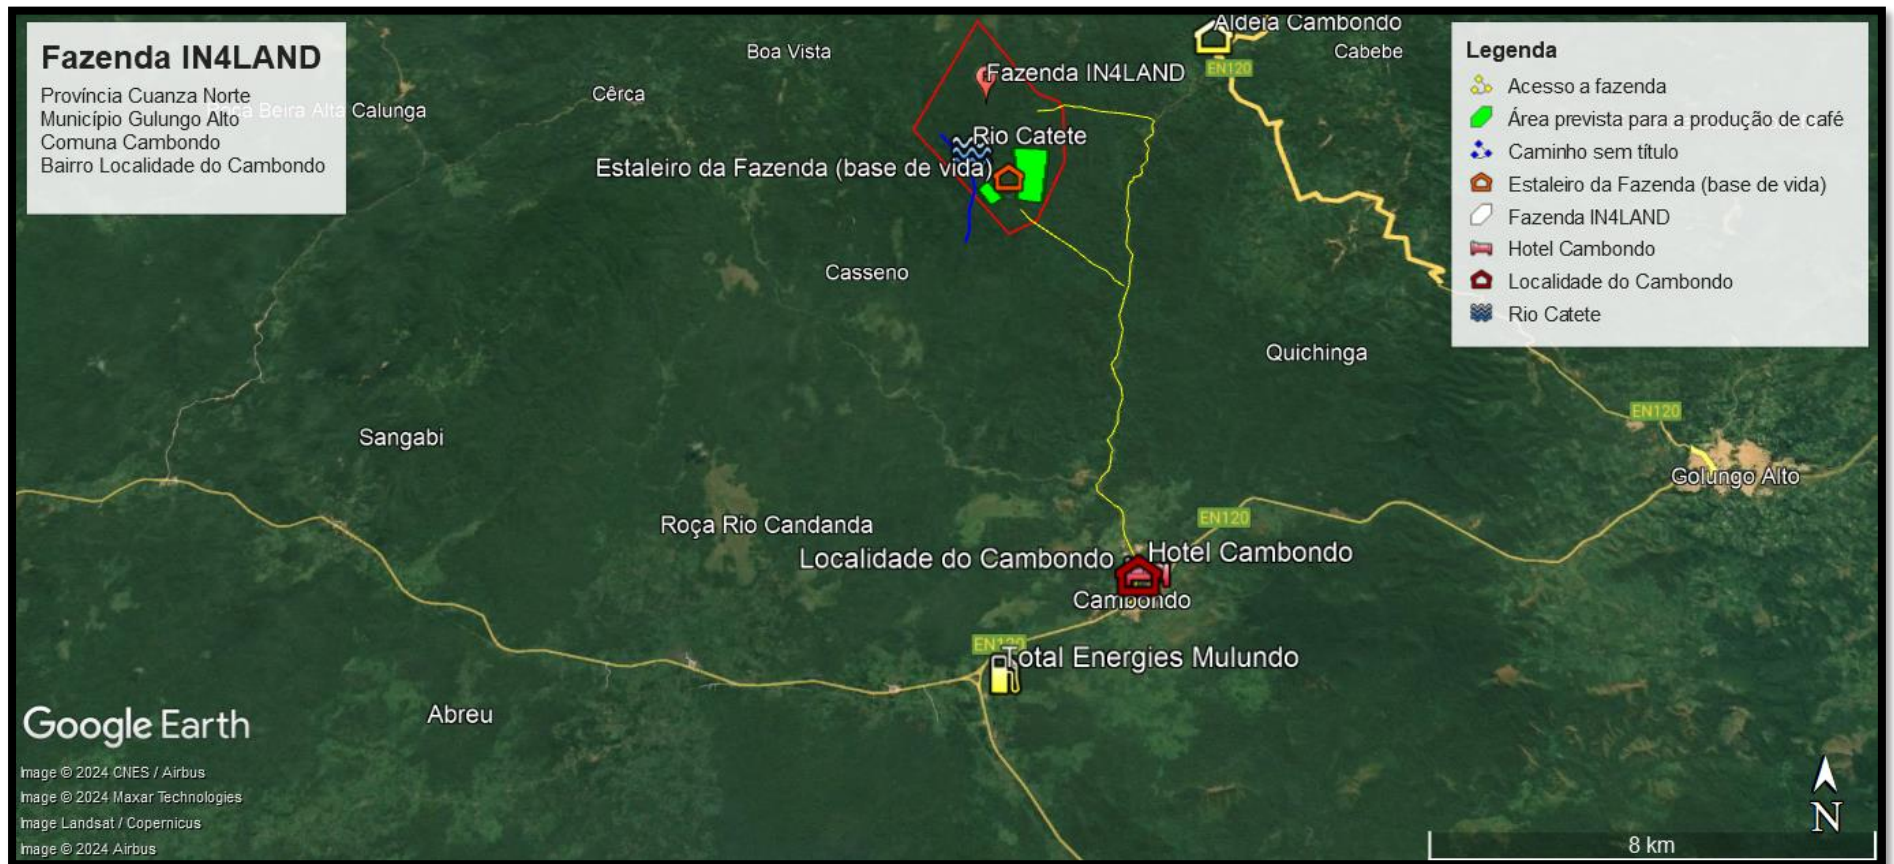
Fazenda IN4LAND
Província Cuanza Norte
Município Gulungo Alto
Comuna Cambondo
Bairro Localidade do Cambondo

Legenda
Acesso a fazenda
Área prevista para a produção de café
Caminho sem título
Estaleiro da Fazenda (base de vida)
Fazenda IN4LAND
Hotel Cambondo
Localidade do Cambondo
Rio Catete

Boa Vista
Aldeia Cambondo
Cabebe
Cêrca
Calunga
Fazenda IN4LAND
EN120
Rio Catete
Estaleiro da Fazenda (base de vida)
Casseno
Quichinga
EN120
Sangabi
Golungo Alto
EN120
Roça Rio Candanda
Localidade do Cambondo
Hotel Cambondo
Cambondo
EN120
Total Energies Mulundo
Abreu

Google Earth
Image © 2024 CNES / Airbus
Image © 2024 Maxar Technologies
Image Landsat / Copernicus
Image © 2024 Airbus

N
8 km